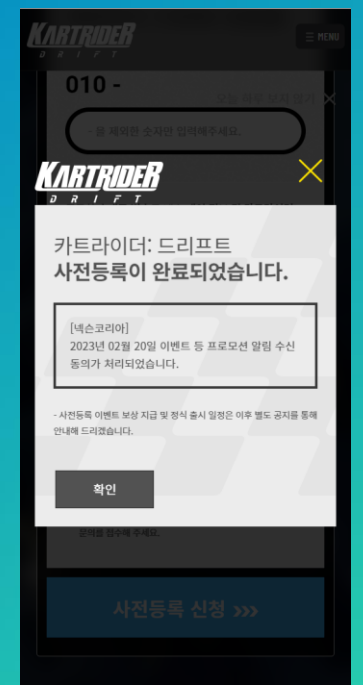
KARTRIDER DRIFT

MENU

010 -

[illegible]

- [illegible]

KARTRIDER DRIFT

카트라이더: 드리프트
사전등록이 완료되었습니다.

[넥슨코리아]
2023년 02월 20일 이벤트 등 프로모션 알림 수신 동의가 처리되었습니다.

- 사전등록 이벤트 보상 지급 및 정식 출시 일정은 이후 별도 공지를 통해 안내해 드리겠습니다.

확인

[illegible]

사전등록 신청 ›››